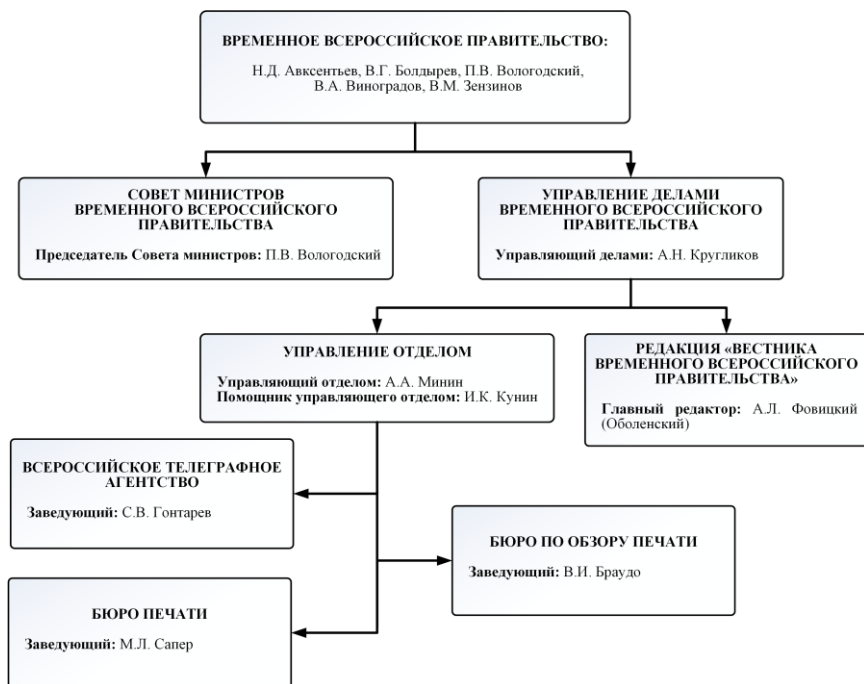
ВРЕМЕННОЕ ВСЕРОССИЙСКОЕ ПРАВИТЕЛЬСТВО:

Н.Д. Авксентьев, В.Г. Болдырев, П.В. Вологодский, В.А. Виноградов, В.М. Зензинов

СОВЕТ МИНИСТРОВ ВРЕМЕННОГО ВСЕРОССИЙСКОГО ПРАВИТЕЛЬСТВА

Председатель Совета министров: П.В. Вологодский

УПРАВЛЕНИЕ ДЕЛАМИ ВРЕМЕННОГО ВСЕРОССИЙСКОГО ПРАВИТЕЛЬСТВА

Управляющий делами: А.Н. Кругликов

УПРАВЛЕНИЕ ОТДЕЛОМ

Управляющий отделом: А.А. Минин
Помощник управляющего отделом: И.К. Кунин

РЕДАКЦИЯ «ВЕСТНИКА ВРЕМЕННОГО ВСЕРОССИЙСКОГО ПРАВИТЕЛЬСТВА»

Главный редактор: А.Л. Фовицкий (Оболенский)

ВСЕРОССИЙСКОЕ ТЕЛЕГРАФНОЕ АГЕНТСТВО

Заведующий: С.В. Гонтарев

БЮРО ПО ОБЗОРУ ПЕЧАТИ

Заведующий: В.И. Браудо

БЮРО ПЕЧАТИ

Заведующий: М.Л. Сапер